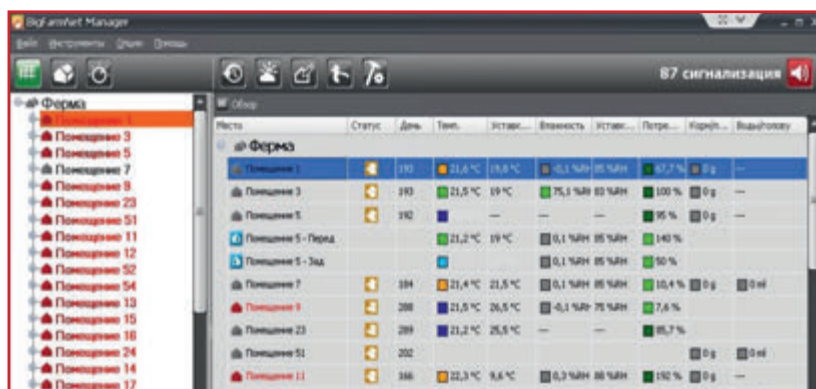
BigFarmNet Manager

Файл Инструменты Опции Помощь

87 сигнализация

Ферма
Помещение 1
Помещение 3
Помещение 5
Помещение 7
Помещение 9
Помещение 23
Помещение 51
Помещение 11
Помещение 12
Помещение 52
Помещение 54
Помещение 13
Помещение 15
Помещение 18
Помещение 24
Помещение 14
Помещение 17

Обзор

| Место | Статус | День | Темп. | Уставк... | Влажность | Уставк... | Потре... | Корм(п... | Вода/голову |
|---|---|---|---|---|---|---|---|---|---|
| Ферма | | | | | | | | | |
| Помещение 1 | | 193 | 21,6 °C | 19,8 °C | -0,1 %RH | 85 %RH | 67,7 % | 0 g | |
| Помещение 3 | | 193 | 21,5 °C | 19 °C | 75,1 %RH | 83 %RH | 100 % | 0 g | — |
| Помещение 5 | | 192 | | — | — | — | 95 % | 0 g | — |
| Помещение 5 - Перед | | | 21,2 °C | 19 °C | 0,1 %RH | 85 %RH | 140 % | | |
| Помещение 5 - Зад | | | | | 0,1 %RH | 85 %RH | 50 % | | |
| Помещение 7 | | 184 | 21,4 °C | 21,5 °C | 0,1 %RH | 85 %RH | 10,4 % | 0 g | 0 ml |
| Помещение 9 | | 288 | 21,5 °C | 26,5 °C | -0,1 %RH | 75 %RH | 7,6 % | | |
| Помещение 23 | | 289 | 21,2 °C | 25,5 °C | — | — | 85,7 % | | |
| Помещение 51 | | 202 | | | | | | 0 g | 0 ml |
| Помещение 11 | | 166 | 22,3 °C | 9,6 °C | 0,3 %RH | 86 %RH | 192 % | 0 g | — |